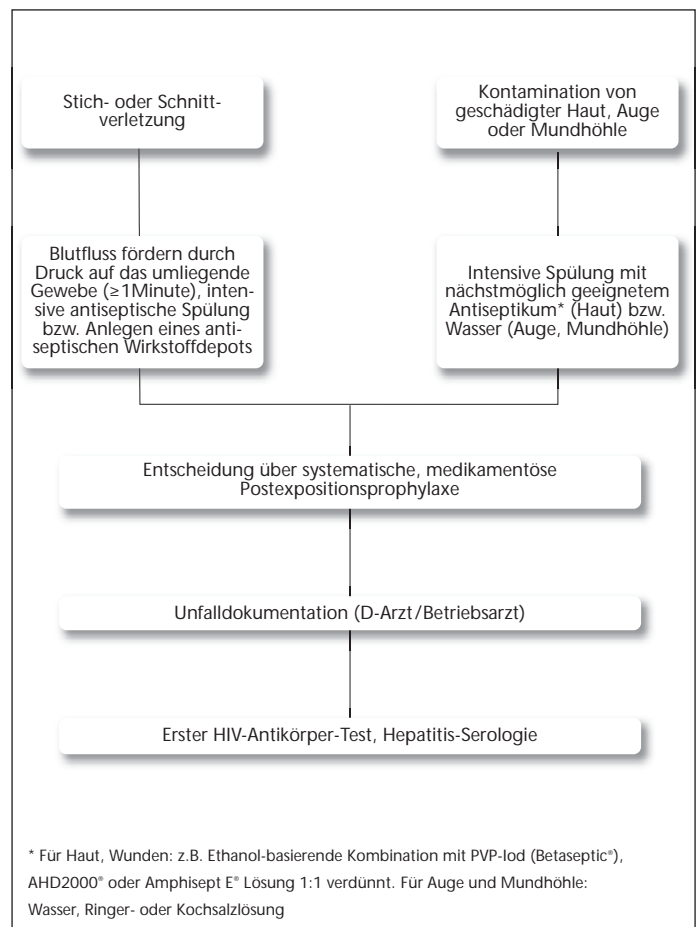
Stich- oder Schnittverletzung

Kontamination von geschädigter Haut, Auge oder Mundhöhle

Blutfluss fördern durch Druck auf das umliegende Gewebe (≥1Minute), intensive antiseptische Spülung bzw. Anlegen eines antiseptischen Wirkstoffdepots

Intensive Spülung mit nächstmöglich geeignetem Antiseptikum* (Haut) bzw. Wasser (Auge, Mundhöhle)

Entscheidung über systematische, medikamentöse Postexpositionsprophylaxe

Unfalldokumentation (D-Arzt/Betriebsarzt)

Erster HIV-Antikörper-Test, Hepatitis-Serologie

* Für Haut, Wunden: z.B. Ethanol-basierende Kombination mit PVP-Iod (Betaseptic®), AHD2000® oder Amphisept E® Lösung 1:1 verdünnt. Für Auge und Mundhöhle: Wasser, Ringer- oder Kochsalzlösung